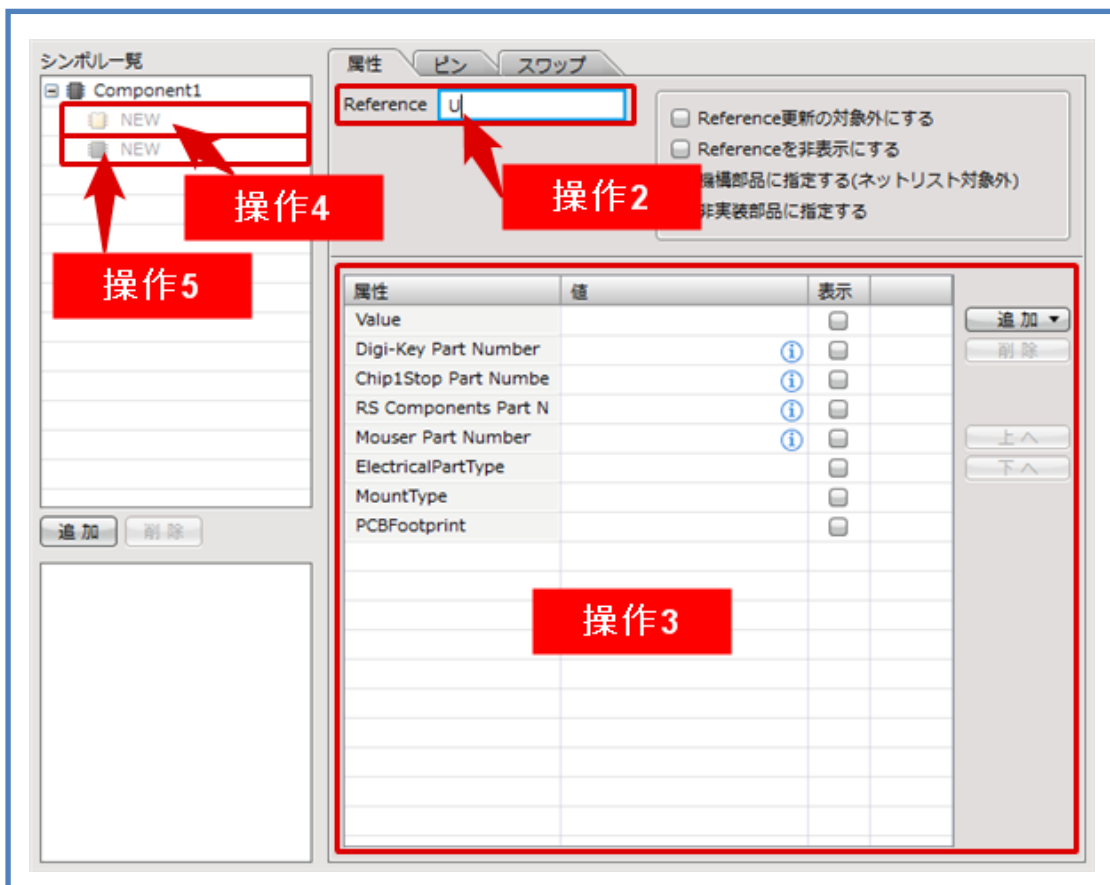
シンボル一覧

Component1

NEW

NEW

操作4

操作5

追加 削除

属性 ピン スワップ

Reference U

操作2

Reference更新の対象外にする

Referenceを非表示にする

機構部品に指定する(ネットリスト対象外)

非実装部品に指定する

| 属性 | 値 | 表示 |
|---|---|---|
| Value | | |
| Digi-Key Part Number | ⓘ | |
| Chip1Stop Part Numbe | ⓘ | |
| RS Components Part N | ⓘ | |
| Mouser Part Number | ⓘ | |
| ElectricalPartType | | |
| MountType | | |
| PCBFootprint | | |

操作3

追加 ▾

削除

上へ

下へ